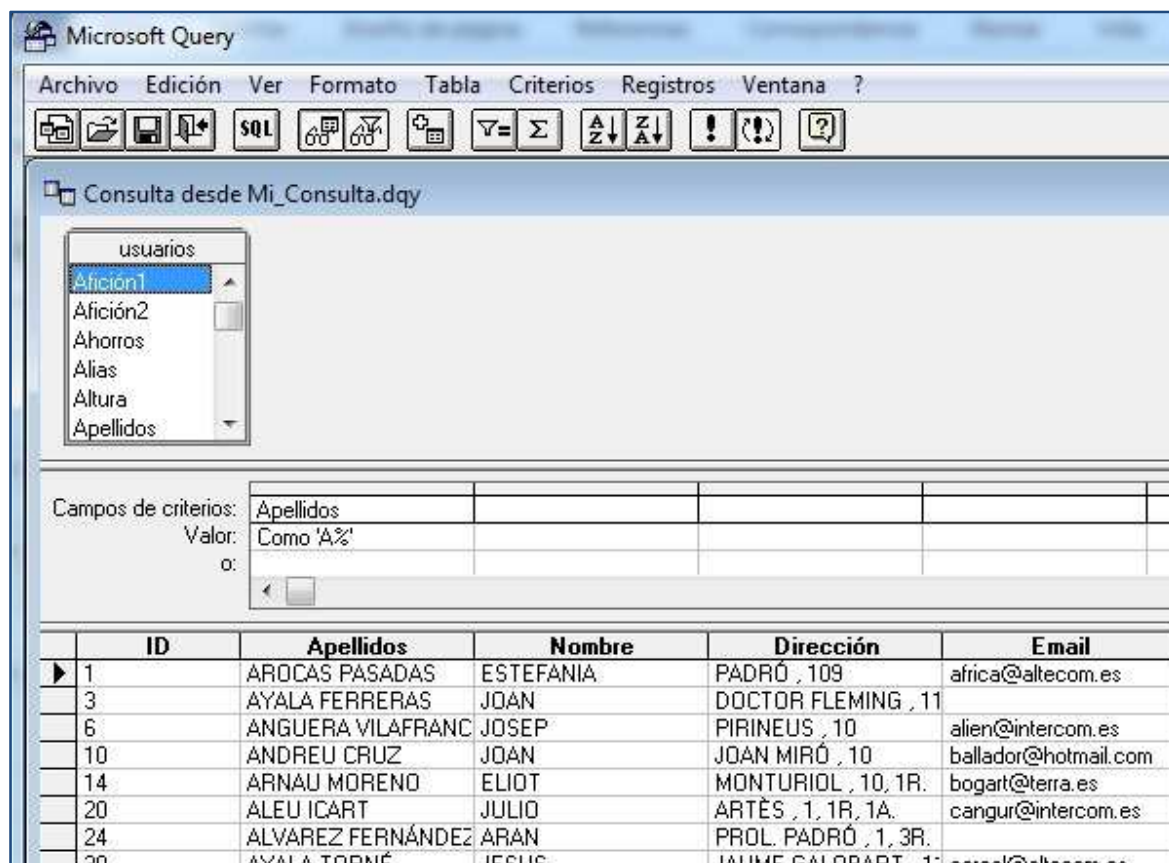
Microsoft Query

Archivo Edición Ver Formato Tabla Criterios Registros Ventana ?

SQL

Consulta desde Mi_Consulta.dqy

usuarios
Afición1
Afición2
Ahorros
Alias
Altura
Apellidos

Campos de criterios: Apellidos
Valor: Como 'A%'
o:

| ID | Apellidos | Nombre | Dirección | Email |
|---|---|---|---|---|
| 1 | AROCAS PASADAS | ESTEFANIA | PADRÓ , 109 | africa@altecom.es |
| 3 | AYALA FERRERAS | JOAN | DOCTOR FLEMING , 11 | |
| 6 | ANGUERA VILAFRANC | JOSEP | PIRINEUS , 10 | alien@intercom.es |
| 10 | ANDREU CRUZ | JOAN | JOAN MIRÓ , 10 | ballador@hotmail.com |
| 14 | ARNAU MORENO | ELIOT | MONTURIOL , 10, 1R. | bogart@terra.es |
| 20 | ALEU ICART | JULIO | ARTÈS , 1, 1R, 1A. | cangur@intercom.es |
| 24 | ALVAREZ FERNÁNDEZ | ARAN | PROL. PADRÓ , 1, 3R. | |
| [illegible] | AYALA TORNÉ | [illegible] | JAUME GALOBART , 1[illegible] | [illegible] |